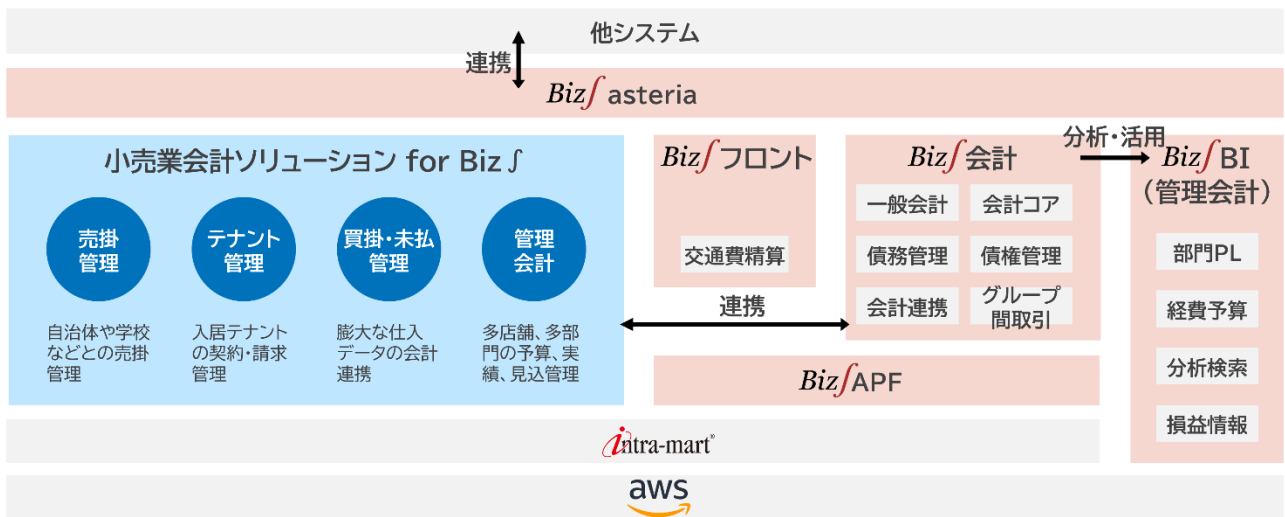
他システム

連携

Biz∫ asteria

小売業会計ソリューション for Biz∫

売掛管理

テナント管理

買掛・未払管理

管理会計

自治体や学校などとの売掛管理

入居テナントの契約・請求管理

膨大な仕入データの会計連携

多店舗、多部門の予算、実績、見込管理

Biz∫ フロント

交通費精算

Biz∫ 会計

一般会計

会計コア

債務管理

債権管理

会計連携

グループ間取引

分析・活用

Biz∫ BI
(管理会計)

部門PL

経費予算

分析検索

損益情報

連携

Biz∫ APF

intra-mart®

aws